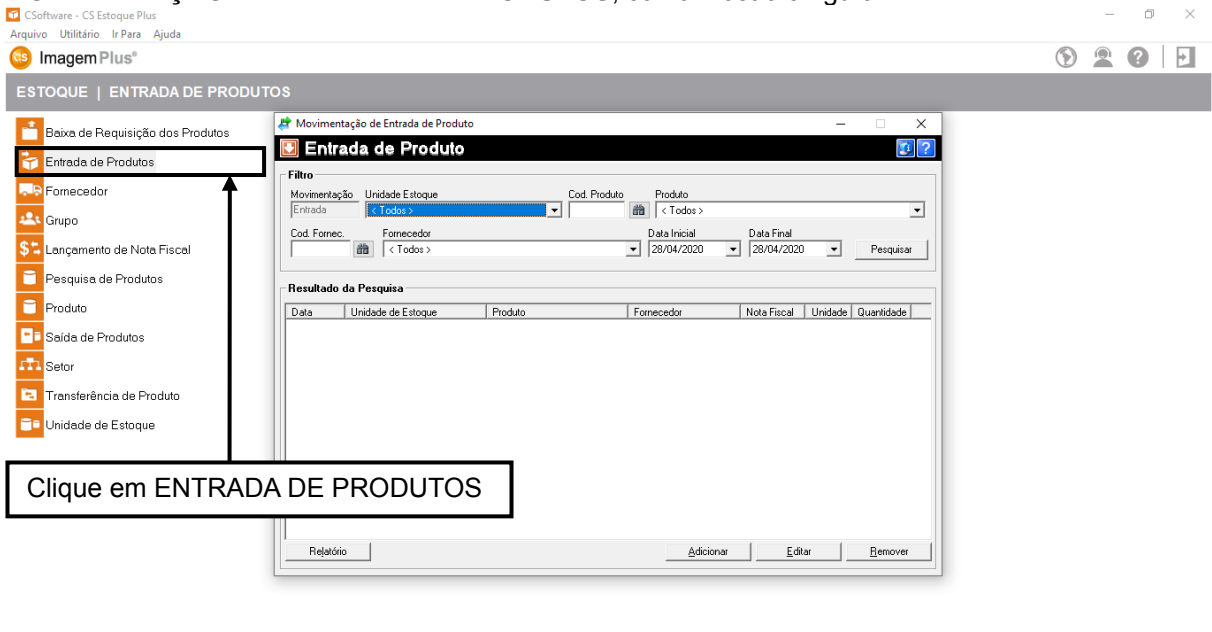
CSoftware - CS Estoque Plus
Arquivo Utilitário Ir Para Ajuda
ImagemPlus®

ESTOQUE | ENTRADA DE PRODUTOS

Baixa de Requisição dos Produtos
Entrada de Produtos
Fornecedor
Grupo
Lançamento de Nota Fiscal
Pesquisa de Produtos
Produto
Saída de Produtos
Setor
Transferência de Produto
Unidade de Estoque

Movimentação de Entrada de Produto
Entrada de Produto

Filtro
Movimentação: Entrada
Unidade Estoque: < Todos >
Cod. Produto
Produto: < Todos >
Cod. Fornec.
Fornecedor: < Todos >
Data Inicial: 28/04/2020
Data Final: 28/04/2020
Pesquisar

Resultado da Pesquisa

| Data | Unidade de Estoque | Produto | Fornecedor | Nota Fiscal | Unidade | Quantidade |
|---|---|---|---|---|---|---|

Relatório
Adicionar
Editar
Remover

Clique em ENTRADA DE PRODUTOS